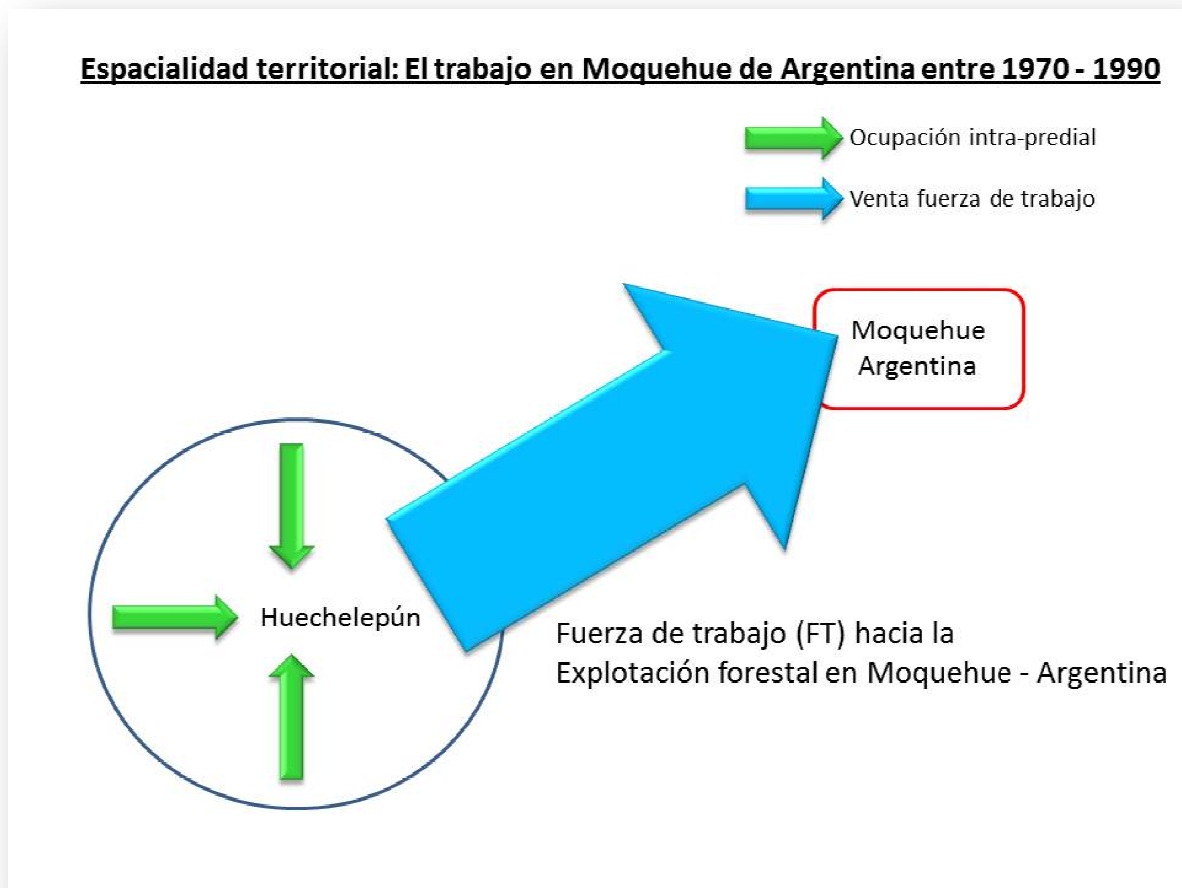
Espacialidad territorial: El trabajo en Moquehue de Argentina entre 1970 - 1990

Ocupación intra-predial

Venta fuerza de trabajo

Moquehue Argentina

Huechelepún

Fuerza de trabajo (FT) hacia la Explotación forestal en Moquehue - Argentina